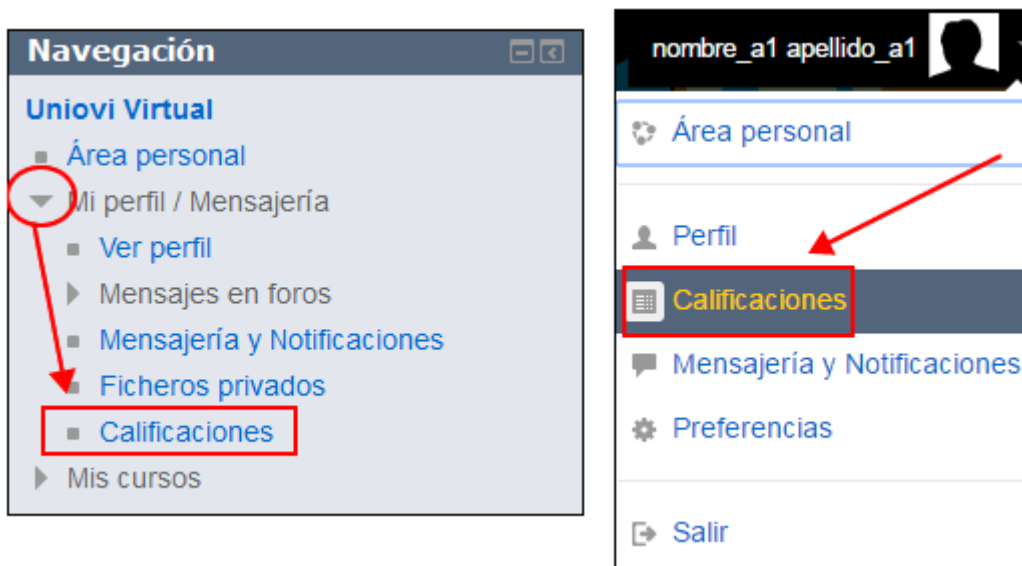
Navegación

Uniovi Virtual

Área personal

Mi perfil / Mensajería

Ver perfil

Mensajes en foros

Mensajería y Notificaciones

Ficheros privados

Calificaciones

Mis cursos

nombre_a1 apellido_a1

Área personal

Perfil

Calificaciones

Mensajería y Notificaciones

Preferencias

Salir